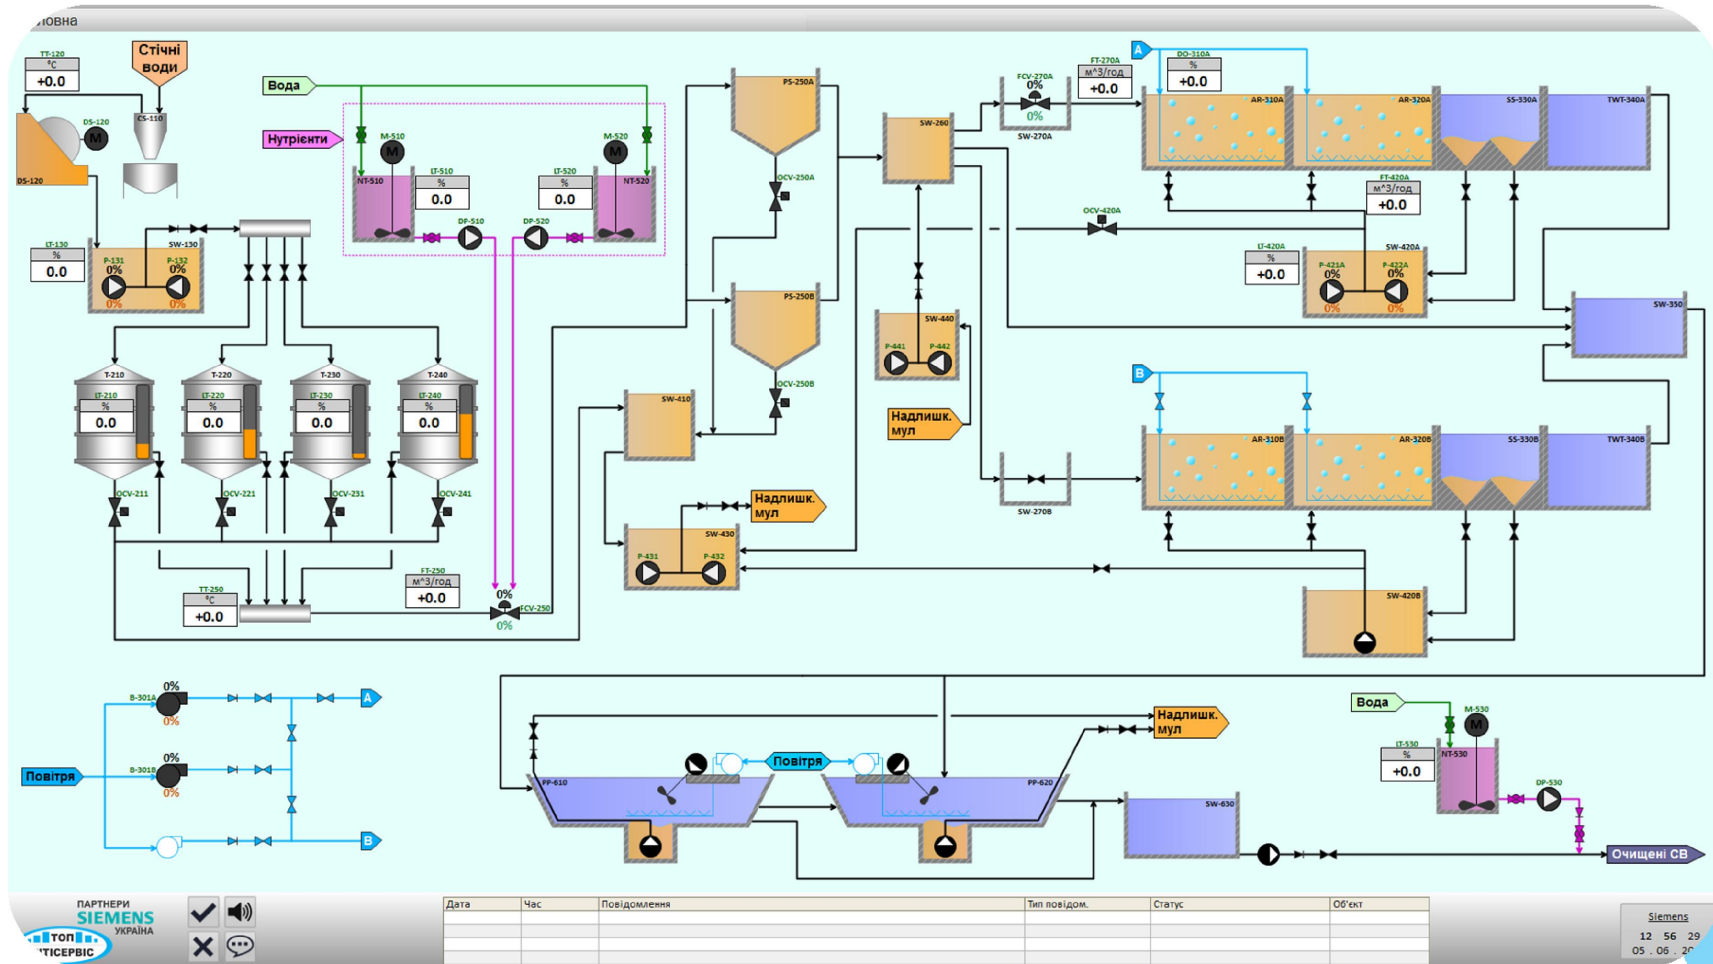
ловна

TT-120 °C +0.0
Стічні води
DS-120
DS-120
CS-110
M

Вода
Нутрієнти
M-510
M-520
NT-510
NT-520
LT-510 % 0.0
LT-520 % 0.0
DP-510
DP-520

LT-130 % 0.0
SW-130
P-131 0% 0%
P-132 0% 0%

T-210
LT-210 % 0.0
T-220
LT-220 % 0.0
T-230
LT-230 % 0.0
T-240
LT-240 % 0.0
OCV-211
OCV-221
OCV-231
OCV-241

TT-250 °C +0.0
FT-250 м^3/год +0.0
0% FCV-250 0%

PS-250A
OCV-250A
PS-250B
OCV-250B
SW-410
SW-430
P-431
P-432
Надлишк. мул

SW-260
SW-440
P-441
P-442
Надлишк. мул

FCV-270A 0% 0%
SW-270A
FT-270A м^3/год +0.0
A
DO-310A % +0.0
AR-310A
AR-320A
SS-330A
TWT-340A
OCV-420A
FT-420A м^3/год +0.0
LT-420A % +0.0
SW-420A
P-421A 0% 0%
P-422A 0% 0%
SW-350

B
AR-310B
AR-320B
SS-330B
TWT-340B
SW-270B
SW-420B

B-301A 0% 0%
B-301B 0% 0%
A
B
Повітря

PP-610
Повітря
PP-620
Надлишк. мул
SW-630

Вода
M-530
LT-530 % +0.0
NT-530
DP-530
Очищені СВ

ПАРТНЕРИ SIEMENS УКРАЇНА
ТОП ТІСЕРВІС

| Дата | Час | Повідомлення | Тип повідом. | Статус | Об'єкт |
|---|---|---|---|---|---|

Siemens
12 56 29
05 . 06 . 2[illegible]